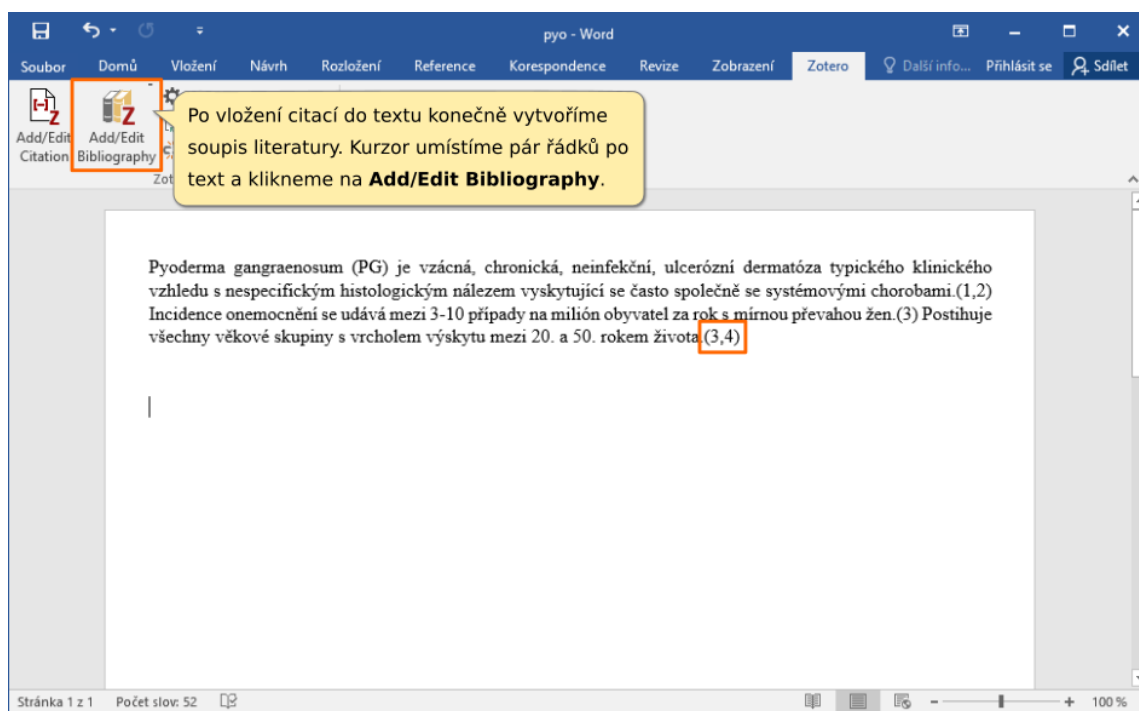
pyo - Word

Soubor Domů Vložení Návrh Rozložení Reference Korespondence Revize Zobrazení Zotero Další info... Přihlásit se Sdílet

Add/Edit Citation

Add/Edit Bibliography

Zot

Po vložení citací do textu konečně vytvoříme soupis literatury. Kurzor umístíme pár řádků po text a klikneme na **Add/Edit Bibliography**.

Pyoderma gangraenosum (PG) je vzácná, chronická, neinfekční, ulcerózní dermatóza typického klinického vzhledu s nespecifickým histologickým nálezem vyskytující se často společně se systémovými chorobami.(1,2) Incidence onemocnění se udává mezi 3-10 případy na milión obyvatel za rok s mírnou převahou žen.(3) Postihuje všechny věkové skupiny s vrcholem výskytu mezi 20. a 50. rokem života.(3,4)

Stránka 1 z 1 Počet slov: 52 100 %